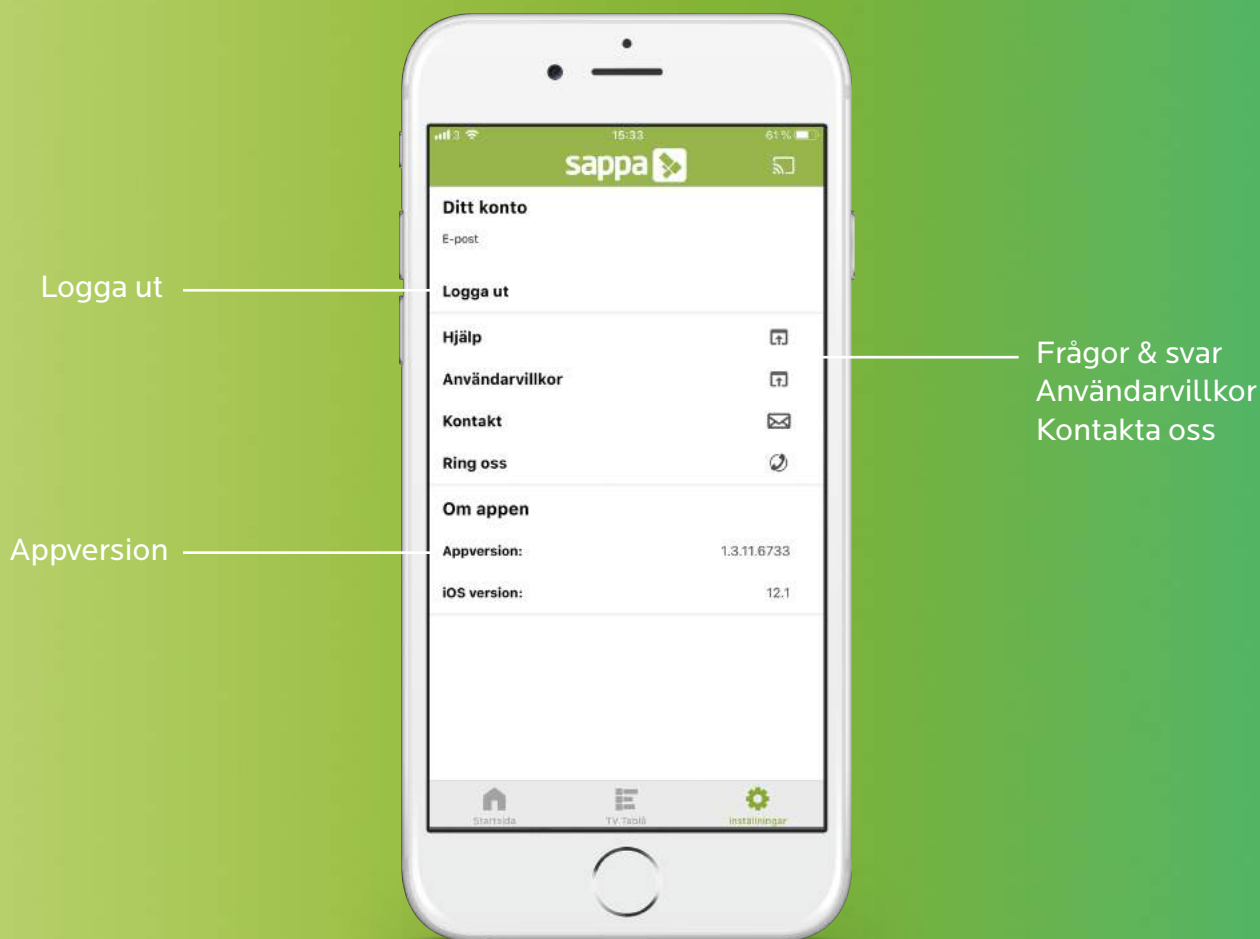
Logga ut

Appversion

15:33

61 %

sappa

Ditt konto

E-post

Logga ut

Hjälp

Användarvillkor

Kontakt

Ring oss

Om appen

Appversion: 1.3.11.6733

iOS version: 12.1

Startsida

TV Tablå

Inställningar

Frågor & svar
Användarvillkor
Kontakta oss